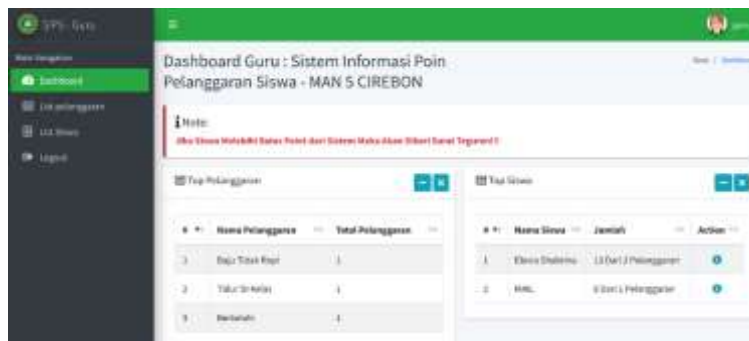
SPS - Guru

Menu Navigation
Dashboard
List pelanggaran
List Siswa
Logout

Dashboard Guru : Sistem Informasi Poin Pelanggaran Siswa - MAN 5 CIREBON

Home / Dashboard

Note:
Jika Siswa Memiliki Batas Point dari Sistem Maka Akan Diberi Surat Teguran !!

Top Pelanggaran

| # | Nama Pelanggaran | Total Pelanggaran |
|---|---|---|
| 1 | Baju Tidak Rapi | 1 |
| 2 | Tidur Di Kelas | 1 |
| 3 | Berkelahi | 1 |

Top Siswa

| # | Nama Siswa | Jumlah | Action |
|---|---|---|---|
| 1 | Elena Sholeha | 13 Dari 2 Pelanggaran | |
| 2 | MAL | 0 Dari 1 Pelanggaran | |